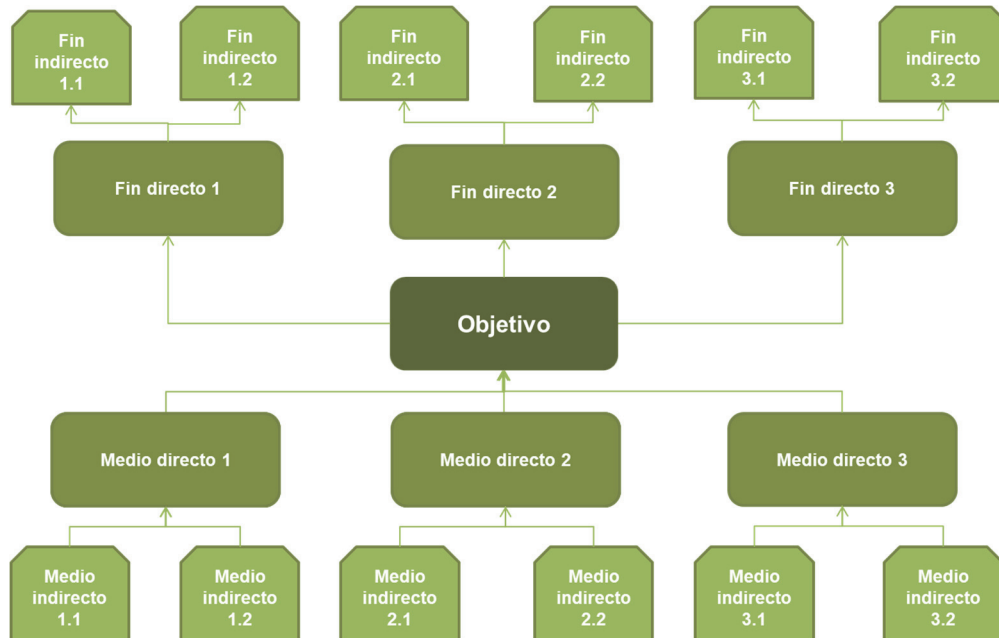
Fin indirecto 1.1

Fin indirecto 1.2

Fin indirecto 2.1

Fin indirecto 2.2

Fin indirecto 3.1

Fin indirecto 3.2

Fin directo 1

Fin directo 2

Fin directo 3

Objetivo

Medio directo 1

Medio directo 2

Medio directo 3

Medio indirecto 1.1

Medio indirecto 1.2

Medio indirecto 2.1

Medio indirecto 2.2

Medio indirecto 3.1

Medio indirecto 3.2